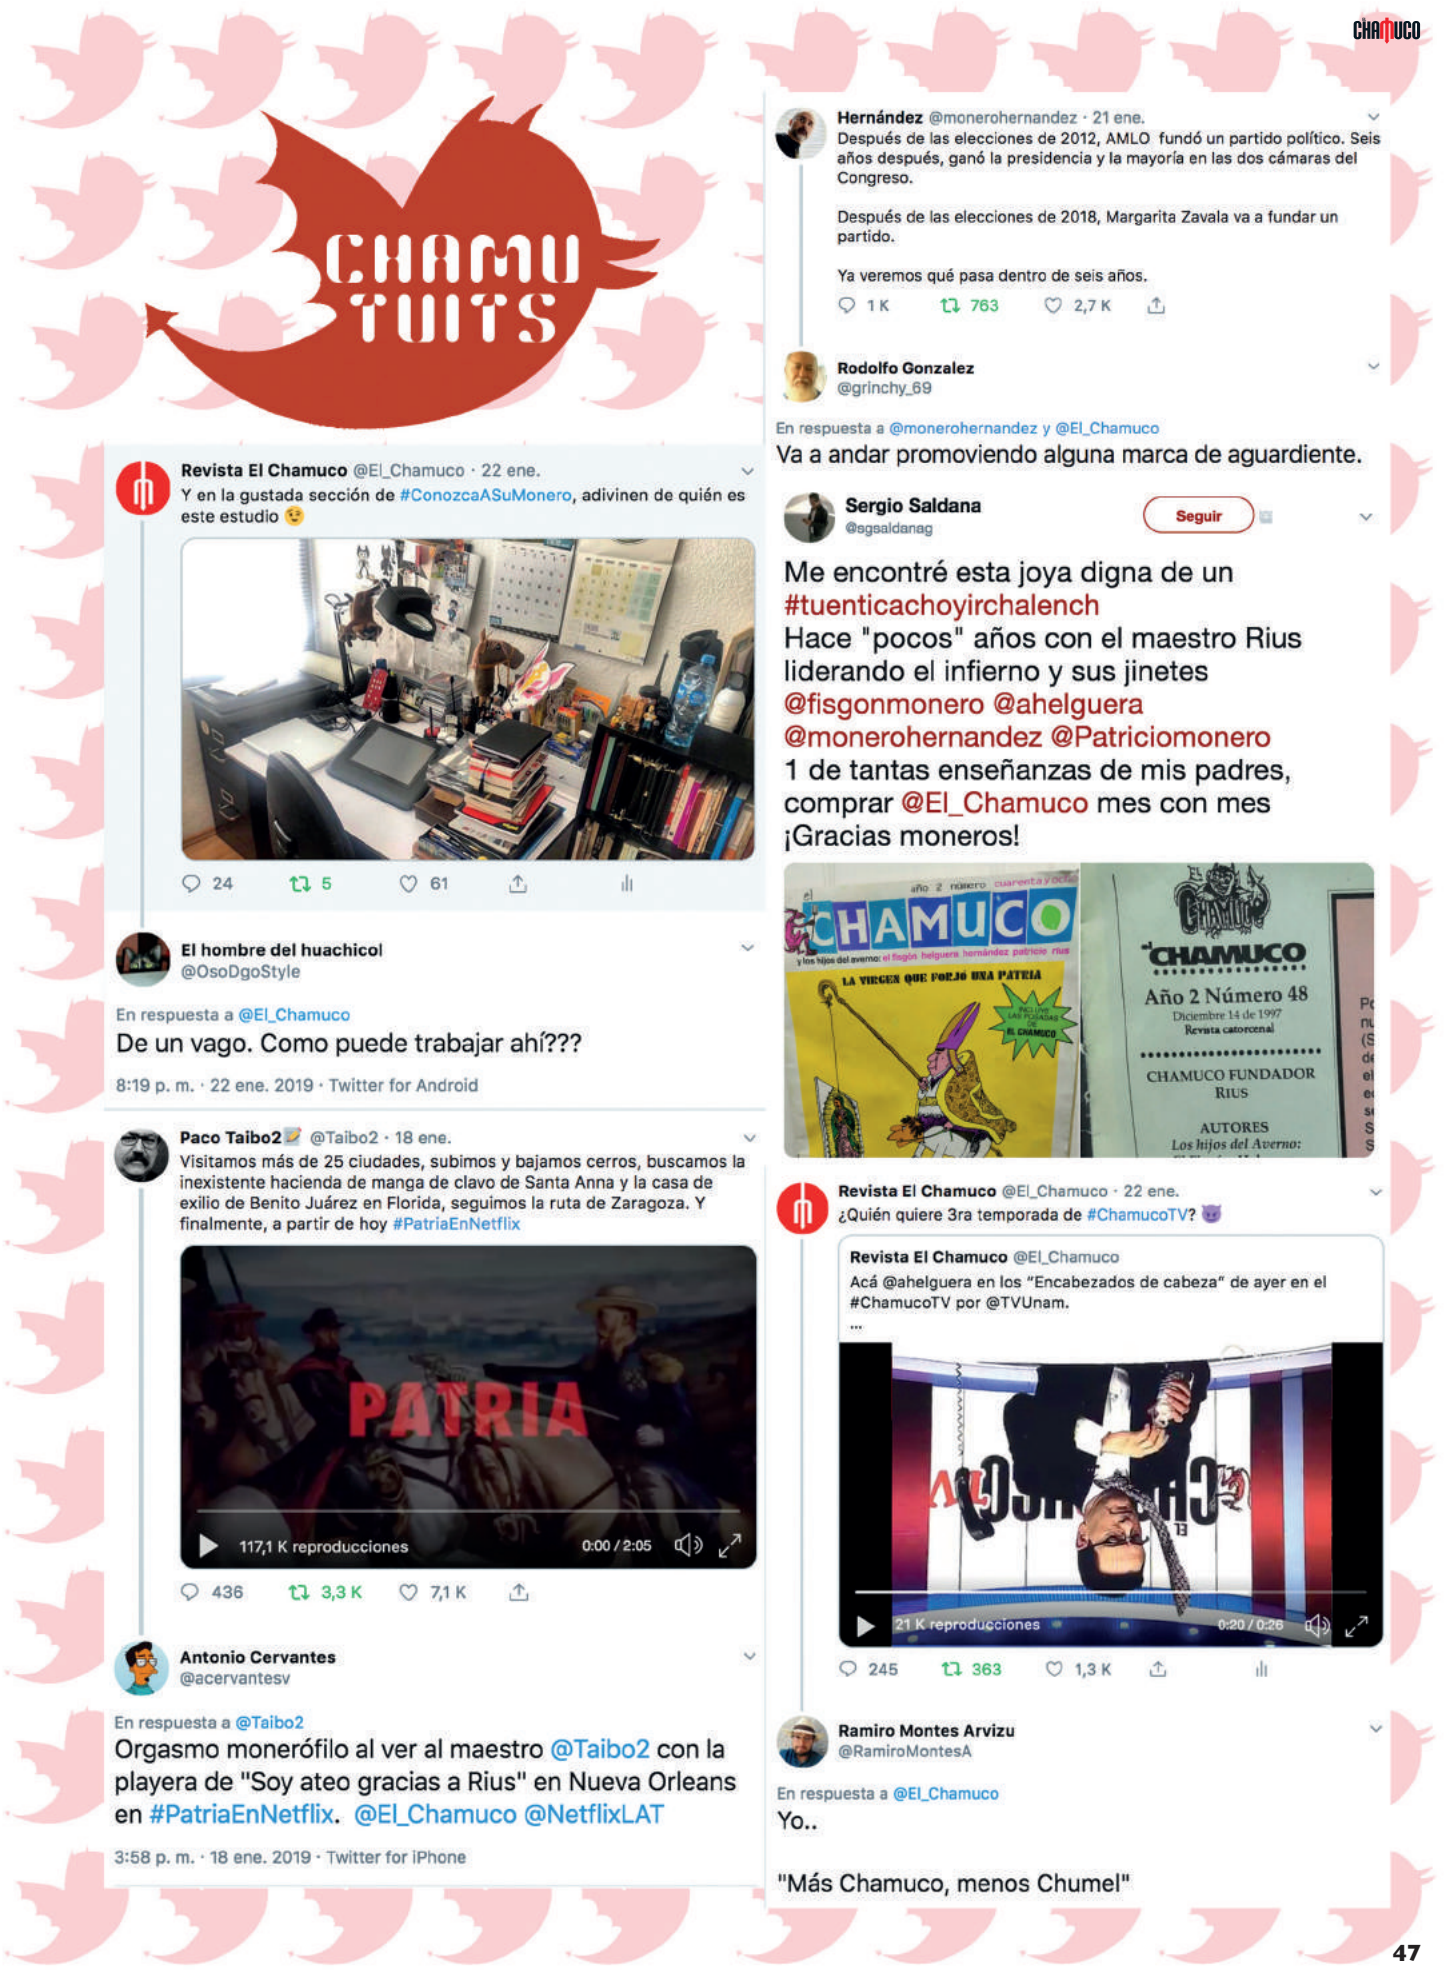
CHAMUCO

CHAMU TUITS

Revista El Chamuco @El_Chamuco · 22 ene.
Y en la gustada sección de #ConozcaASuMonero, adivinen de quién es este estudio 😉

24 5 61

El hombre del huachicol
@OsoDgoStyle

En respuesta a @El_Chamuco
De un vago. Como puede trabajar ahí???

8:19 p. m. · 22 ene. 2019 · Twitter for Android

Paco Taibo2 📝 @Taibo2 · 18 ene.
Visitamos más de 25 ciudades, subimos y bajamos cerros, buscamos la inexistente hacienda de manga de clavo de Santa Anna y la casa de exilio de Benito Juárez en Florida, seguimos la ruta de Zaragoza. Y finalmente, a partir de hoy #PatriaEnNetflix

PATRIA

117,1 K reproducciones 0:00 / 2:05

436 3,3 K 7,1 K

Antonio Cervantes
@acervantesv

En respuesta a @Taibo2
Orgasmo moneróflo al ver al maestro @Taibo2 con la playera de "Soy ateo gracias a Rius" en Nueva Orleans en #PatriaEnNetflix. @El_Chamuco @NetflixLAT

3:58 p. m. · 18 ene. 2019 · Twitter for iPhone

Hernández @monerohernandez · 21 ene.
Después de las elecciones de 2012, AMLO fundó un partido político. Seis años después, ganó la presidencia y la mayoría en las dos cámaras del Congreso.

Después de las elecciones de 2018, Margarita Zavala va a fundar un partido.

Ya veremos qué pasa dentro de seis años.

1 K 763 2,7 K

Rodolfo Gonzalez
@grinchy_69

En respuesta a @monerohernandez y @El_Chamuco
Va a andar promoviendo alguna marca de aguardiente.

Sergio Saldana
@sgsaldanag
Seguir

Me encontré esta joya digna de un #tuenticachoyirchalench
Hace "pocos" años con el maestro Rius liderando el infierno y sus jinetes @fisgonmonero @ahelguera @monerohernandez @Patriciomonero
1 de tantas enseñanzas de mis padres, comprar @El_Chamuco mes con mes
¡Gracias moneros!

año 2 número cuarenta y ocho
el CHAMUCO
y los hijos del averno: el fisgón helguera hernández patricio rius
LA VIRGEN QUE FORJÓ UNA PATRIA
CHAMUCO
CHAMUCO
Año 2 Número 48
Diciembre 14 de 1997
Revista catorcenal
CHAMUCO FUNDADOR
RIUS
AUTORES
Los hijos del Averno:

Revista El Chamuco @El_Chamuco · 22 ene.
¿Quién quiere 3ra temporada de #ChamucoTV? 😈

Revista El Chamuco @El_Chamuco
Acá @ahelguera en los "Encabezados de cabeza" de ayer en el #ChamucoTV por @TVUnam.
...

21 K reproducciones 0:20 / 0:26

245 363 1,3 K

Ramiro Montes Arvizu
@RamiroMontesA

En respuesta a @El_Chamuco
Yo..

"Más Chamuco, menos Chumel"

47